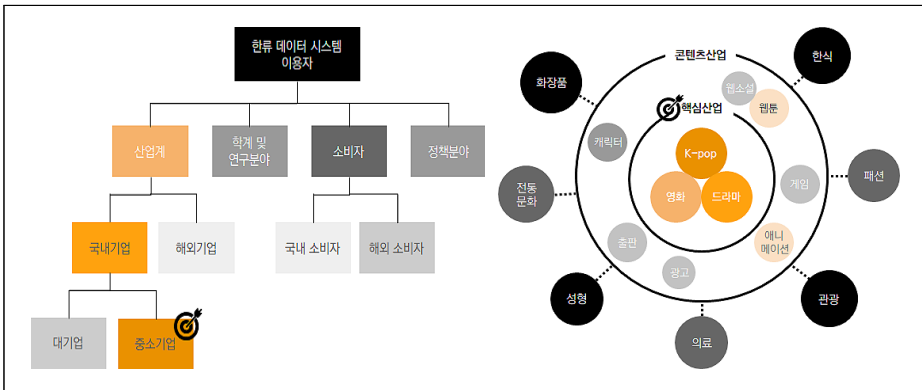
한류 데이터 시스템
이용자

산업계

학계 및
연구분야

소비자

정책분야

국내기업

해외기업

국내 소비자

해외 소비자

대기업

중소기업

콘텐츠산업

화장품

한식

웹소설

웹툰

핵심산업

캐릭터

K-pop

전통
문화

게임

패션

영화

드라마

출판

애니
메이션

광고

성형

관광

의료